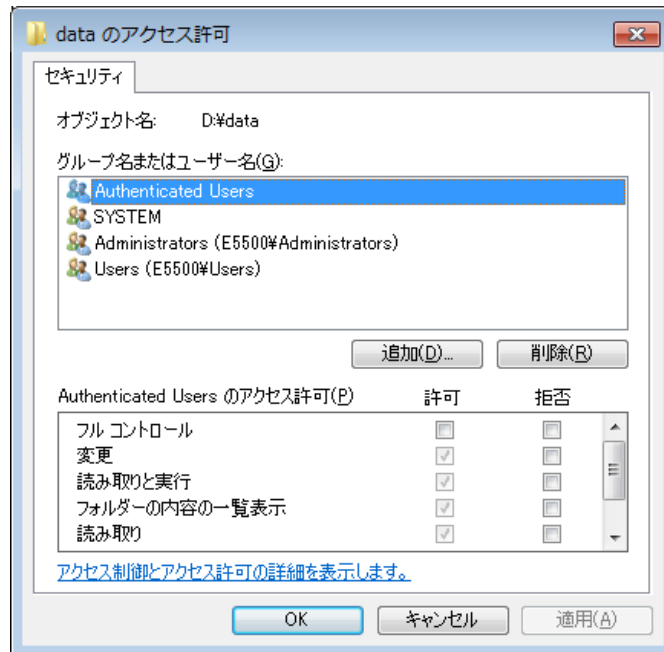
data のアクセス許可

セキュリティ

オブジェクト名: D:¥data

グループ名またはユーザー名(G):

Authenticated Users
SYSTEM
Administrators (E5500¥Administrators)
Users (E5500¥Users)

追加(D)... 削除(R)

| Authenticated Users のアクセス許可(P) | 許可 | 拒否 |
|---|---|---|
| フル コントロール | | |
| 変更 | | |
| 読み取りと実行 | | |
| フォルダーの内容の一覧表示 | | |
| 読み取り | | |

アクセス制御とアクセス許可の詳細を表示します。

OK キャンセル 適用(A)